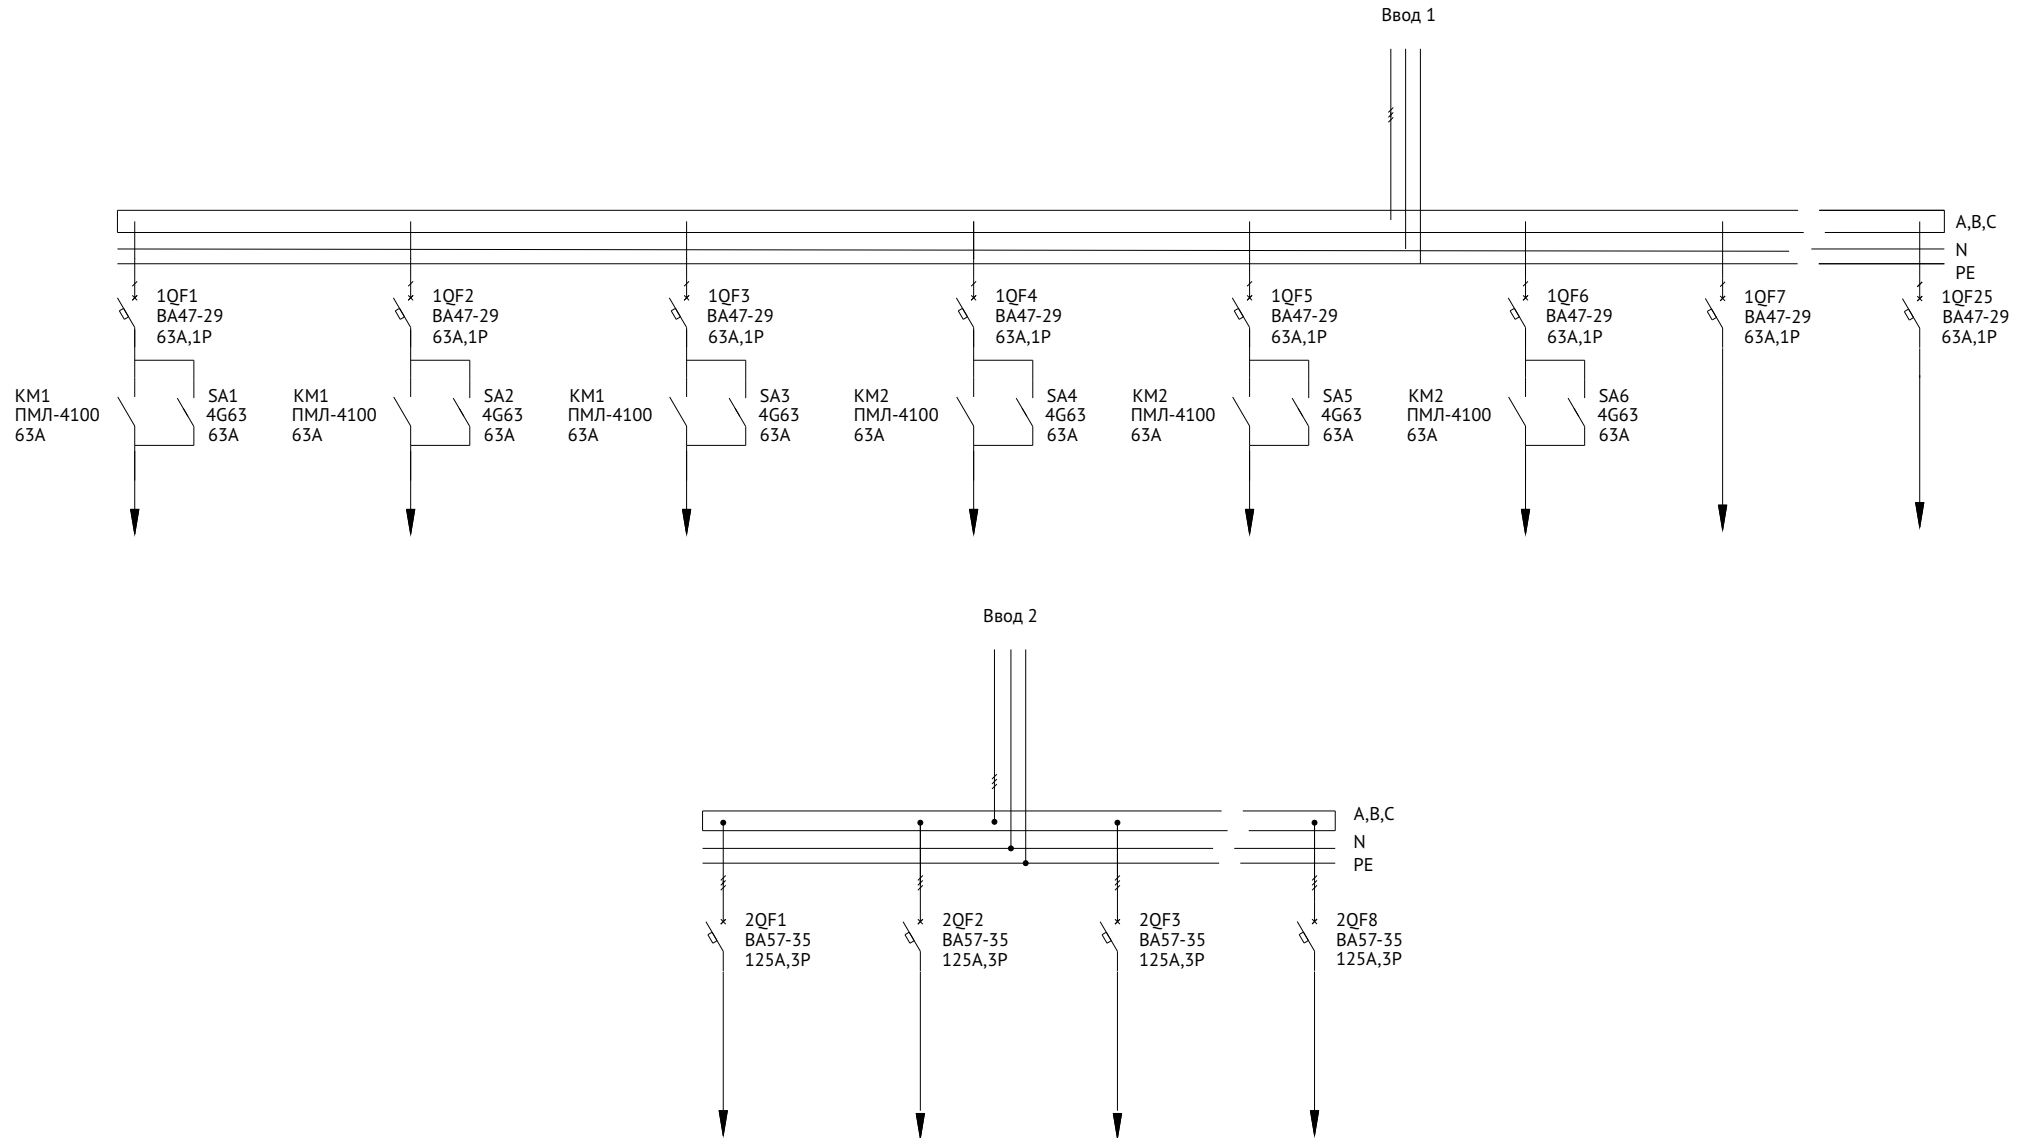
Ввод 1

A,B,C
N
PE

1QF1
BA47-29
63A,1P

1QF2
BA47-29
63A,1P

1QF3
BA47-29
63A,1P

1QF4
BA47-29
63A,1P

1QF5
BA47-29
63A,1P

1QF6
BA47-29
63A,1P

1QF7
BA47-29
63A,1P

1QF25
BA47-29
63A,1P

KM1
ПМЛ-4100
63A

SA1
4G63
63A

KM1
ПМЛ-4100
63A

SA2
4G63
63A

KM1
ПМЛ-4100
63A

SA3
4G63
63A

KM2
ПМЛ-4100
63A

SA4
4G63
63A

KM2
ПМЛ-4100
63A

SA5
4G63
63A

KM2
ПМЛ-4100
63A

SA6
4G63
63A

Ввод 2

A,B,C
N
PE

2QF1
BA57-35
125A,3P

2QF2
BA57-35
125A,3P

2QF3
BA57-35
125A,3P

2QF8
BA57-35
125A,3P